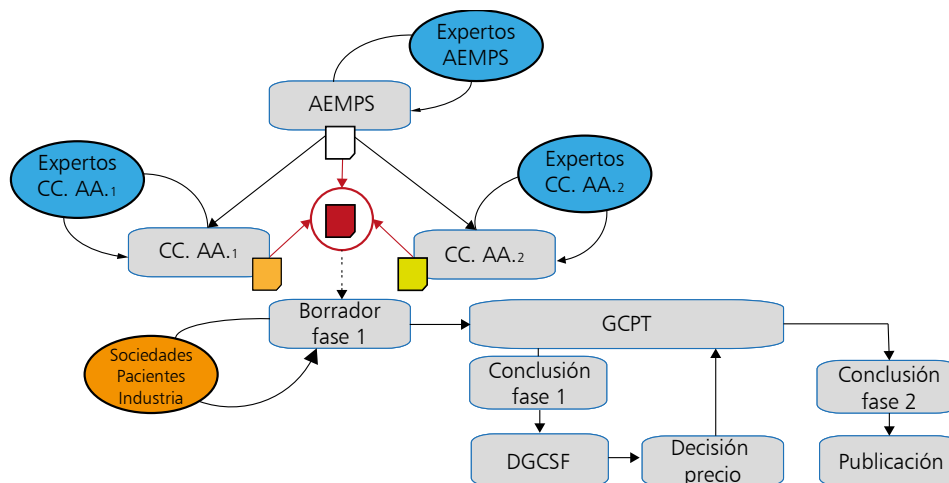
Expertos AEMPS

AEMPS

Expertos CC. AA.$_1$

Expertos CC. AA.$_2$

CC. AA.$_1$

CC. AA.$_2$

Borrador fase 1

Sociedades Pacientes Industria

GCPT

Conclusión fase 1

Conclusión fase 2

DGCSF

Decisión precio

Publicación